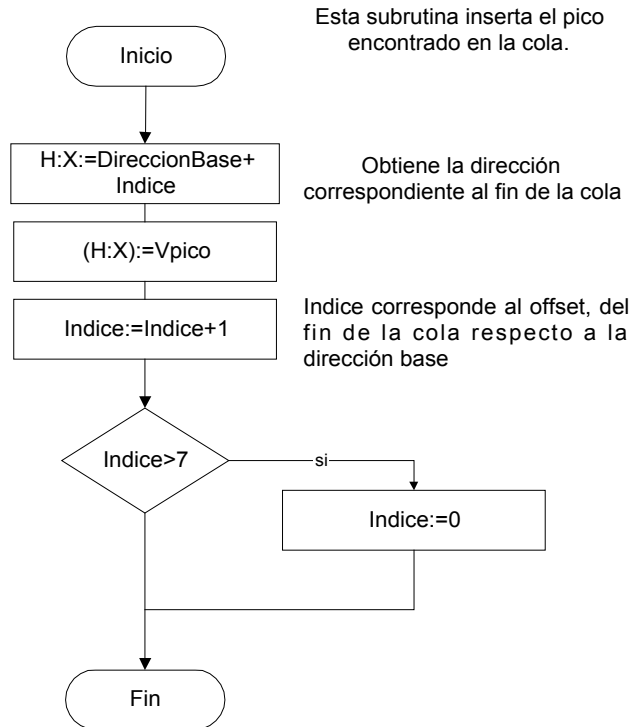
Esta subrutina inserta el pico encontrado en la cola.

Inicio

H:X:=DireccionBase+ Indice

Obtiene la dirección correspondiente al fin de la cola

(H:X):=Vpico

Indice:=Indice+1

Indice corresponde al offset, del fin de la cola respecto a la dirección base

Indice>7

si

Indice:=0

Fin